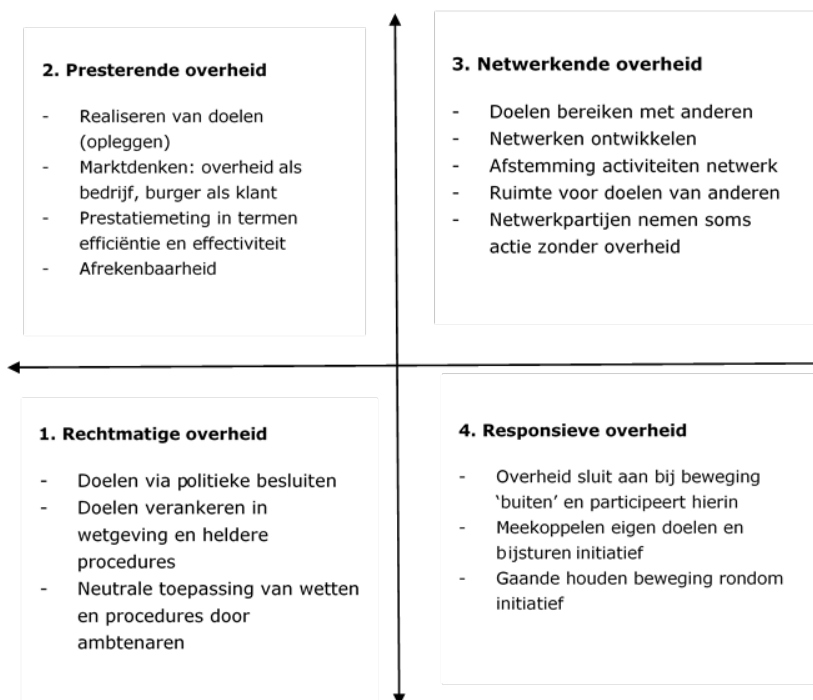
2. Presterende overheid

- Realiseren van doelen (opleggen)
- Marktdenken: overheid als bedrijf, burger als klant
- Prestatiemeting in termen efficiëntie en effectiviteit
- Afrekenbaarheid

3. Netwerkende overheid

- Doelen bereiken met anderen
- Netwerken ontwikkelen
- Afstemming activiteiten netwerk
- Ruimte voor doelen van anderen
- Netwerkpartijen nemen soms actie zonder overheid

1. Rechtmatige overheid

- Doelen via politieke besluiten
- Doelen verankeren in wetgeving en heldere procedures
- Neutrale toepassing van wetten en procedures door ambtenaren

4. Responsieve overheid

- Overheid sluit aan bij beweging 'buiten' en participeert hierin
- Meekoppelen eigen doelen en bijsturen initiatief
- Gaande houden beweging rondom initiatief